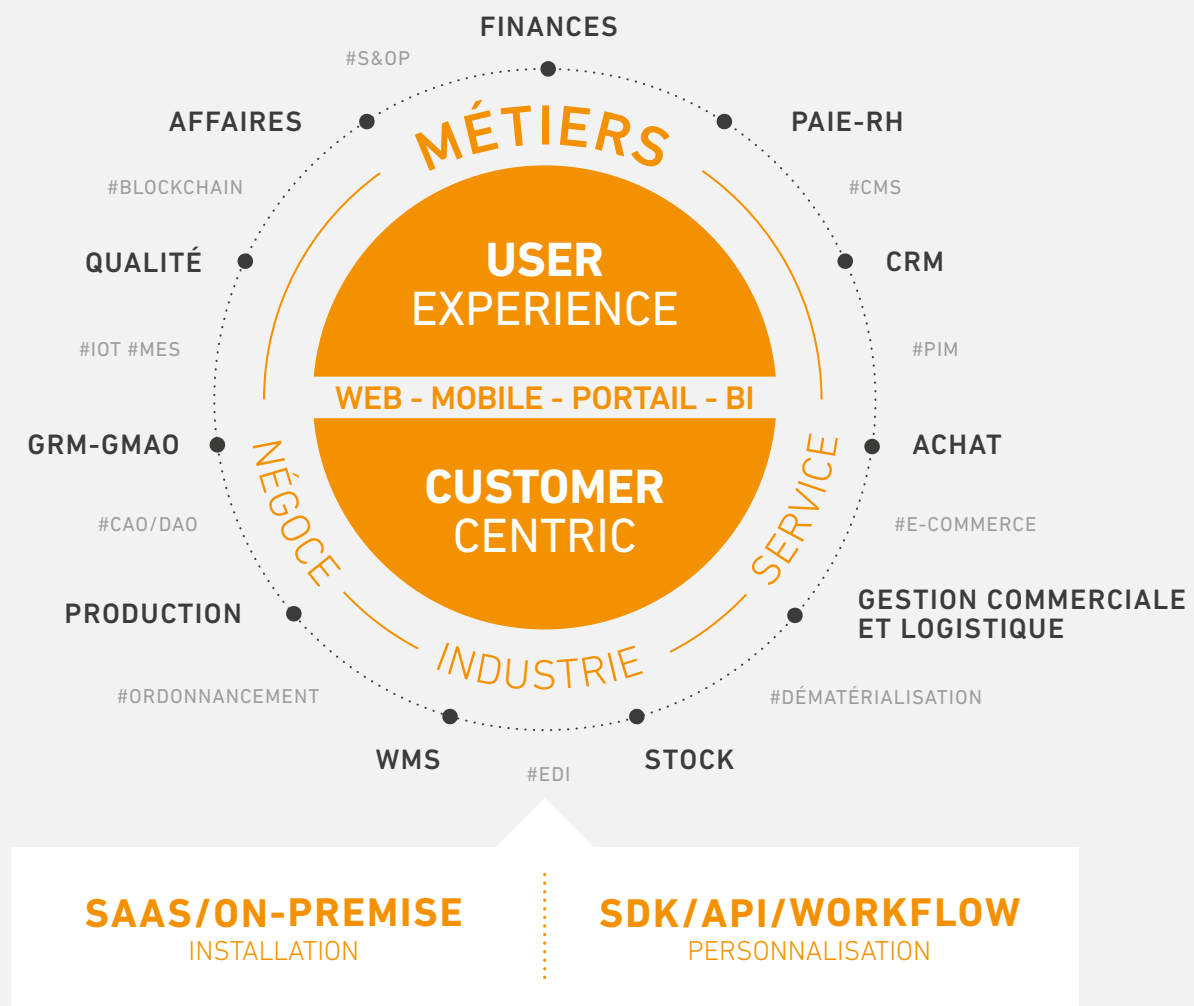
FINANCES
#S&OP
AFFAIRES
PAIE-RH
MÉTIERS
#BLOCKCHAIN
#CMS
QUALITÉ
CRM
USER
EXPERIENCE
#IOT #MES
#PIM
WEB - MOBILE - PORTAIL - BI
GRM-GMAO
ACHAT
NÉGOCE
CUSTOMER
CENTRIC
SERVICE
#CAO/DAO
#E-COMMERCE
PRODUCTION
GESTION COMMERCIALE ET LOGISTIQUE
INDUSTRIE
#ORDONNANCEMENT
#DÉMATÉRIALISATION
WMS
STOCK
#EDI

SAAS/ON-PREMISE
INSTALLATION

SDK/API/WORKFLOW
PERSONNALISATION